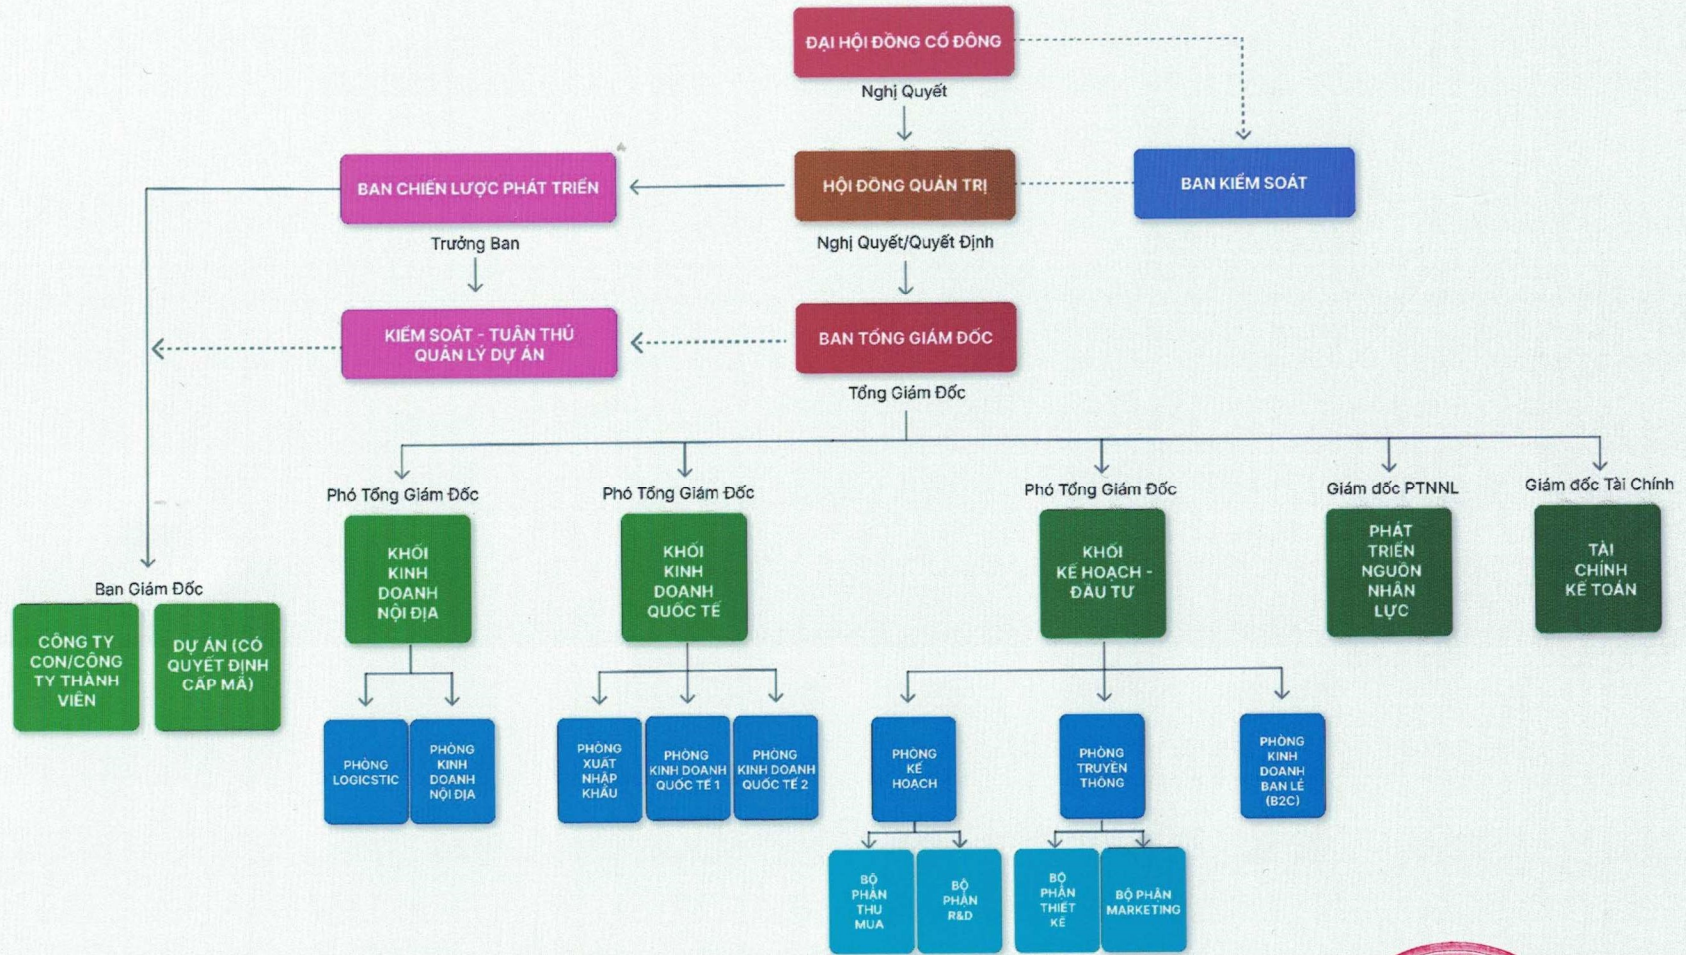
ĐẠI HỘI ĐỒNG CỔ ĐÔNG

Nghị Quyết

HỘI ĐỒNG QUẢN TRỊ

BAN KIỂM SOÁT

BAN CHIẾN LƯỢC PHÁT TRIỂN

Trưởng Ban

Nghị Quyết/Quyết Định

KIỂM SOÁT - TUÂN THỦ QUẢN LÝ DỰ ÁN

BAN TỔNG GIÁM ĐỐC

Tổng Giám Đốc

Phó Tổng Giám Đốc

Phó Tổng Giám Đốc

Phó Tổng Giám Đốc

Giám đốc PTNNL

Giám đốc Tài Chính

KHỐI KINH DOANH NỘI ĐỊA

KHỐI KINH DOANH QUỐC TẾ

KHỐI KẾ HOẠCH - ĐẦU TƯ

PHÁT TRIỂN NGUỒN NHÂN LỰC

TÀI CHÍNH KẾ TOÁN

Ban Giám Đốc

CÔNG TY CON/CÔNG TY THÀNH VIÊN

DỰ ÁN (CÓ QUYẾT ĐỊNH CẤP MÃ)

PHÒNG LOGICSTIC

PHÒNG KINH DOANH NỘI ĐỊA

PHÒNG XUẤT NHẬP KHẨU

PHÒNG KINH DOANH QUỐC TẾ 1

PHÒNG KINH DOANH QUỐC TẾ 2

PHÒNG KẾ HOẠCH

PHÒNG TRUYỀN THÔNG

PHÒNG KINH DOANH BÁN LẺ (B2C)

BỘ PHẬN THU MUA

BỘ PHẬN R&D

BỘ PHẬN THIẾT KẾ

BỘ PHẬN MARKETING